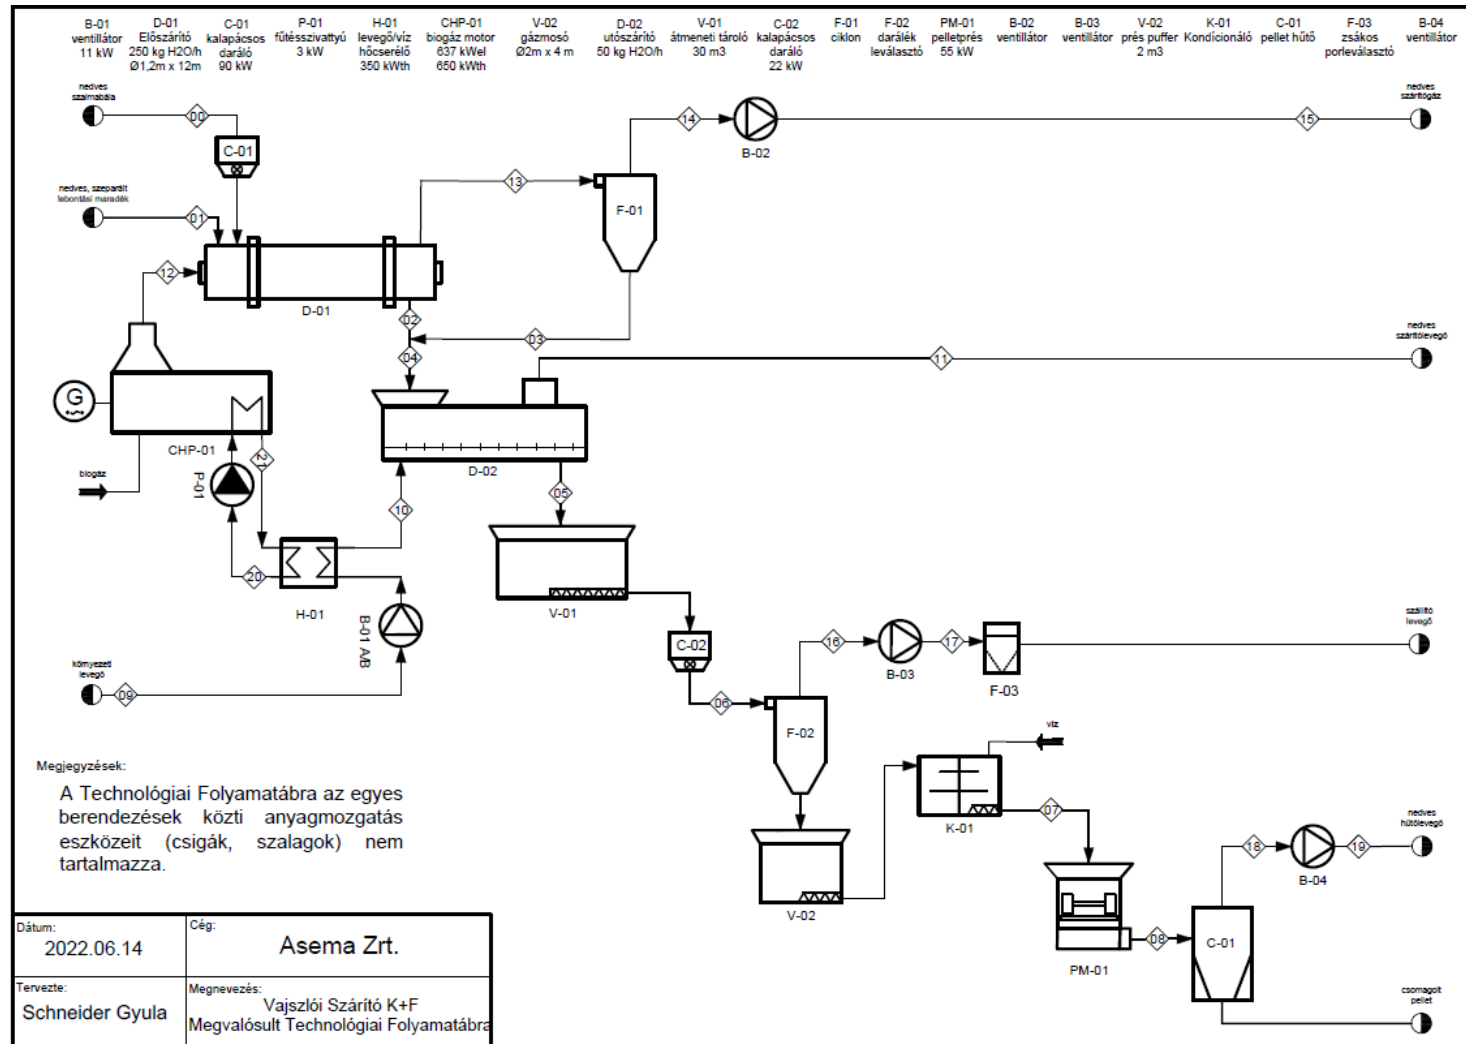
B-01 ventillátor 11 kW

D-01 Előszárító 250 kg H2O/h Ø1,2m x 12m

C-01 kalapácsos daráló 90 kW

P-01 fűtésszivattyú 3 kW

H-01 levegő/víz hőcserélő 350 kWth

CHP-01 biogáz motor 637 kWel 650 kWth

V-02 gázmosó Ø2m x 4 m

D-02 utószárító 50 kg H2O/h

V-01 átmeneti tároló 30 m3

C-02 kalapácsos daráló 22 kW

F-01 ciklon

F-02 darálék leválasztó

PM-01 pelletprés 55 kW

B-02 ventillátor

B-03 ventillátor

V-02 prés puffer 2 m3

K-01 Kondícionáló

C-01 pellet hűtő

F-03 zsákos porleválasztó

B-04 ventillátor

nedves szalmabála

00

C-01

14

B-02

15

nedves szárítógáz

nedves, szeparált lebontási maradék

13

F-01

01

12

D-01

02

03

04

11

nedves szárítólevegő

G

CHP-01

D-02

biogáz

P-01

21

05

10

V-01

H-01

20

B-01 A/B

C-02

16

B-03

17

szállító levegő

F-03

környezeti levegő

09

06

F-02

víz

K-01

07

nedves hűtőlevegő

18

B-04

19

V-02

PM-01

08

C-01

csomagolt pellet

Megjegyzések:

A Technológiai Folyamatábra az egyes berendezések közti anyagmozgatás eszközeit (csigák, szalagok) nem tartalmazza.

| Dátum: 2022.06.14 | Cég: Asema Zrt. |
|---|---|
| Tervezte: Schneider Gyula | Megnevezés: Vajszlói Szárító K+F Megvalósult Technológiai Folyamatábra |